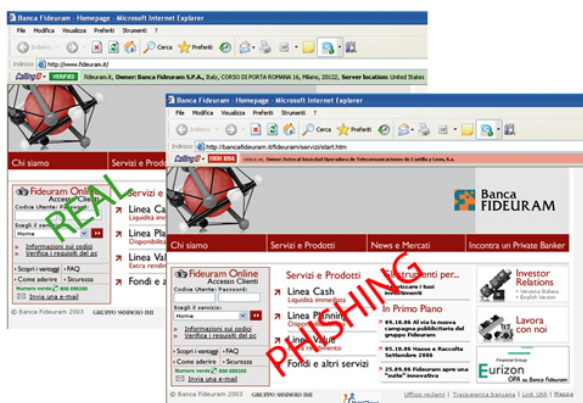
Banca Fideuram - Homepage - Microsoft Internet Explorer
File Modifica Visualizza Preferiti Strumenti ?
Indietro Cerca Preferiti
Indirizzo http://www.fideuram.it/
CallingID VERIFIED fideuram.it, Owner: Banca Fideuram S.P.A., Italy, CORSO DI PORTA ROMANA 16, Milano, 20122, Server location: United States
Chi siamo
Servizi e Prodott
Fideuram Online
Accesso Clienti
Codice Utente: Password:
Scegli il servizio:
Home
Informazioni sui codici
Verifica i requisiti del pc
Scopri i vantaggi FAQ
Come aderire Sicurezza
Numero verde 800 099300
Invia una e-mail
Linea Ca
Liquidità imm
Linea Pla
Disponibilit
Linea Val
Extra rendim
Fondi e a
© Banca Fideuram 2003 GRUPPO SANPAOLO IMI
REAL

Banca Fideuram - Homepage - Microsoft Internet Explorer
File Modifica Visualizza Preferiti Strumenti ?
Indietro Cerca Preferiti
Indirizzo http://bancafideuram.it/fideuram/servizi/start.htm
CallingID Owner: Retecal Sociedad Operadora de Telecomunicaciones de Castilla y Leon, S.A.
Banca FIDEURAM
Chi siamo
Servizi e Prodotti
News e Mercati
Incontra un Private Banker
Fideuram Online
Accesso Clienti
Codice Utente: Password:
Scegli il servizio:
Home
Informazioni sui codici
Verifica i requisiti del pc
Scopri i vantaggi FAQ
Come aderire Sicurezza
Numero verde 800 099300
Invia una e-mail
Servizi e Prodotti
Linea Cash
Liquidità immediata
Linea Planning
Disponibil
Linea Valore
Extra rendim
Fondi e altri servizi
Strumenti per...
Analizzare i tuoi investimenti
In Primo Piano
09.10.06 Al via la nuova campagna pubblicitaria del gruppo Fideuram
05.10.06 Nasce e Raccolta Settembre 2006
25.09.06 Fideuram apre una "suite" innovativa
Investor Relations
Versione Italiana
English Version
Lavora con noi
Financial Group
Eurizon
OPA su Banca Fideuram
© Banca Fideuram 2003 GRUPPO SANPAOLO IMI
Ufficio reclami | Trasparenza bancaria | Link Utili | Mappa
PHISHING